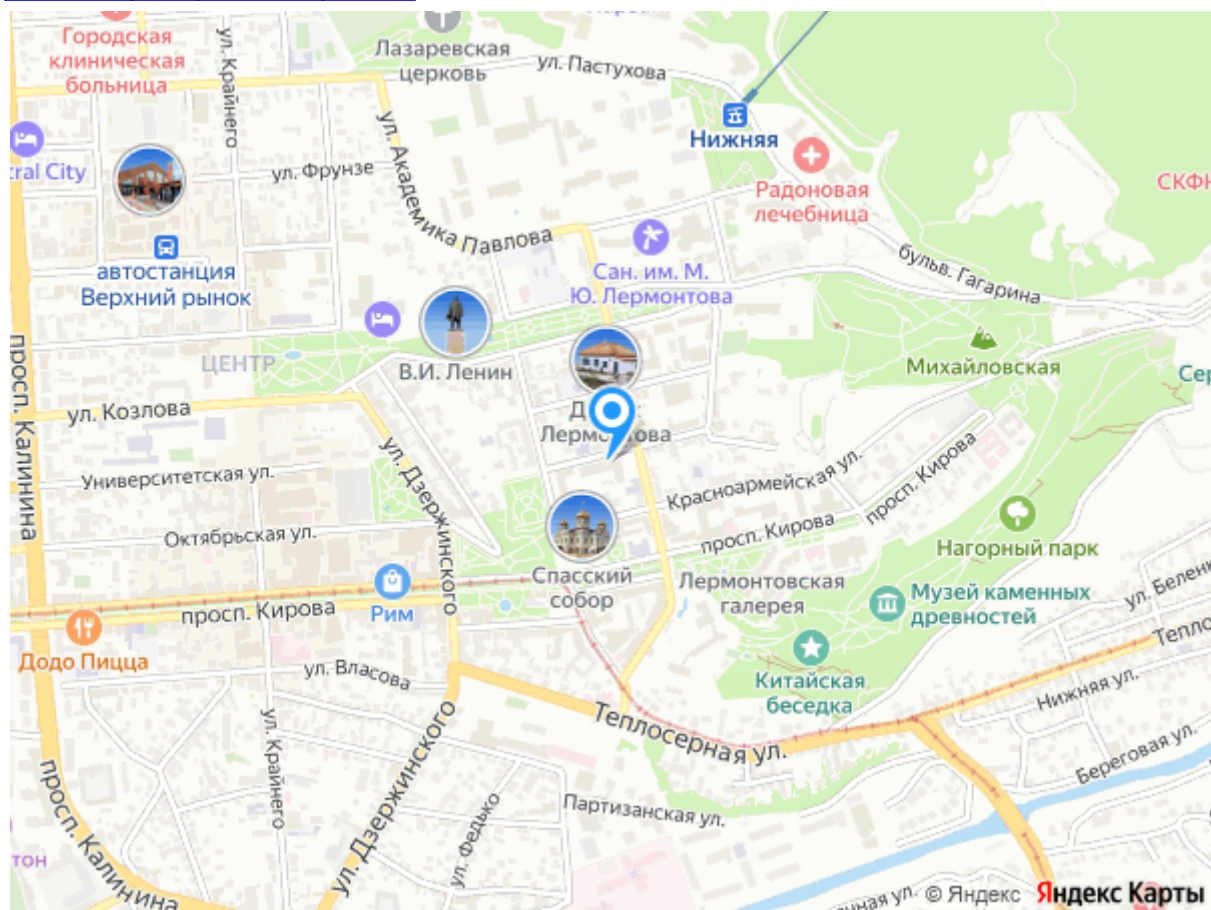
Городская клиническая больница
ул. Крайнего
Лазаревская церковь
ул. Пастухова
Нижняя
ral City
ул. Фрунзе
ул. Академика Павлова
Радоновая лечебница
СКФН
автостанция Верхний рынок
Сан. им. М. Ю. Лермонтова
бульв. Гагарина
просп. Калинина
ЦЕНТР
В.И. Ленин
Д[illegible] Лермонтова
Михайловская
Сер
ул. Козлова
ул. Дзержинского
Университетская ул.
Красноармейская ул.
просп. Кирова
Октябрьская ул.
просп. Кирова
Нагорный парк
Спасский собор
Лермонтовская галерея
Музей каменных древностей
ул. Белени
просп. Кирова
Рим
Додо Пицца
Тепло
ул. Власова
Китайская беседка
Нижняя ул.
ул. Крайнего
ул. Дзержинского
Теплосерная ул.
Береговая ул.
Партизанская ул.
ул. Федько
тон
просп. Калинина
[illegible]ная ул.
© Яндекс
Яндекс Карты